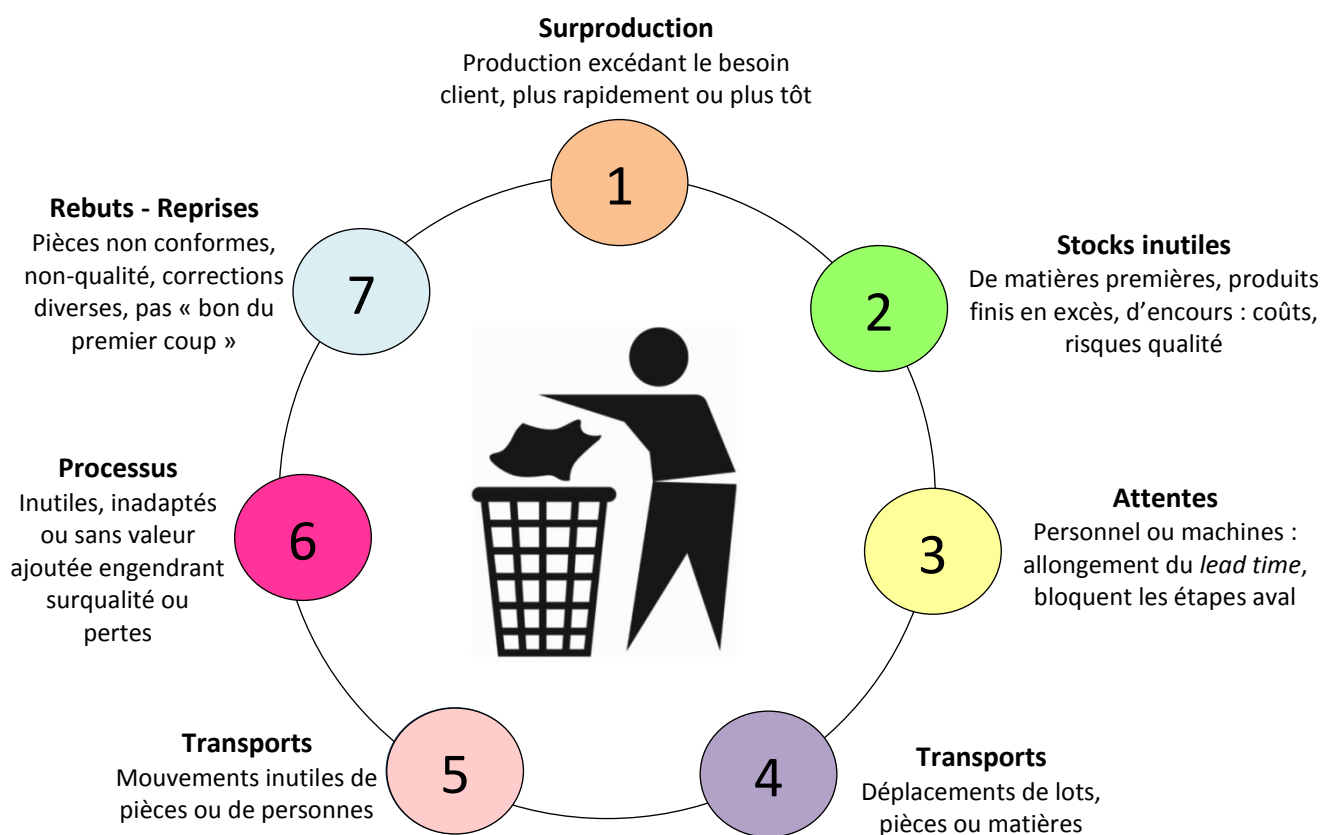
**Surproduction**
Production excédant le besoin client, plus rapidement ou plus tôt

1

**Stocks inutiles**
De matières premières, produits finis en excès, d'encours : coûts, risques qualité

2

**Attentes**
Personnel ou machines : allongement du *lead time*, bloquent les étapes aval

3

**Transports**
Déplacements de lots, pièces ou matières

4

**Transports**
Mouvements inutiles de pièces ou de personnes

5

**Processus**
Inutiles, inadaptés ou sans valeur ajoutée engendrant surqualité ou pertes

6

**Rebuts - Reprises**
Pièces non conformes, non-qualité, corrections diverses, pas « bon du premier coup »

7